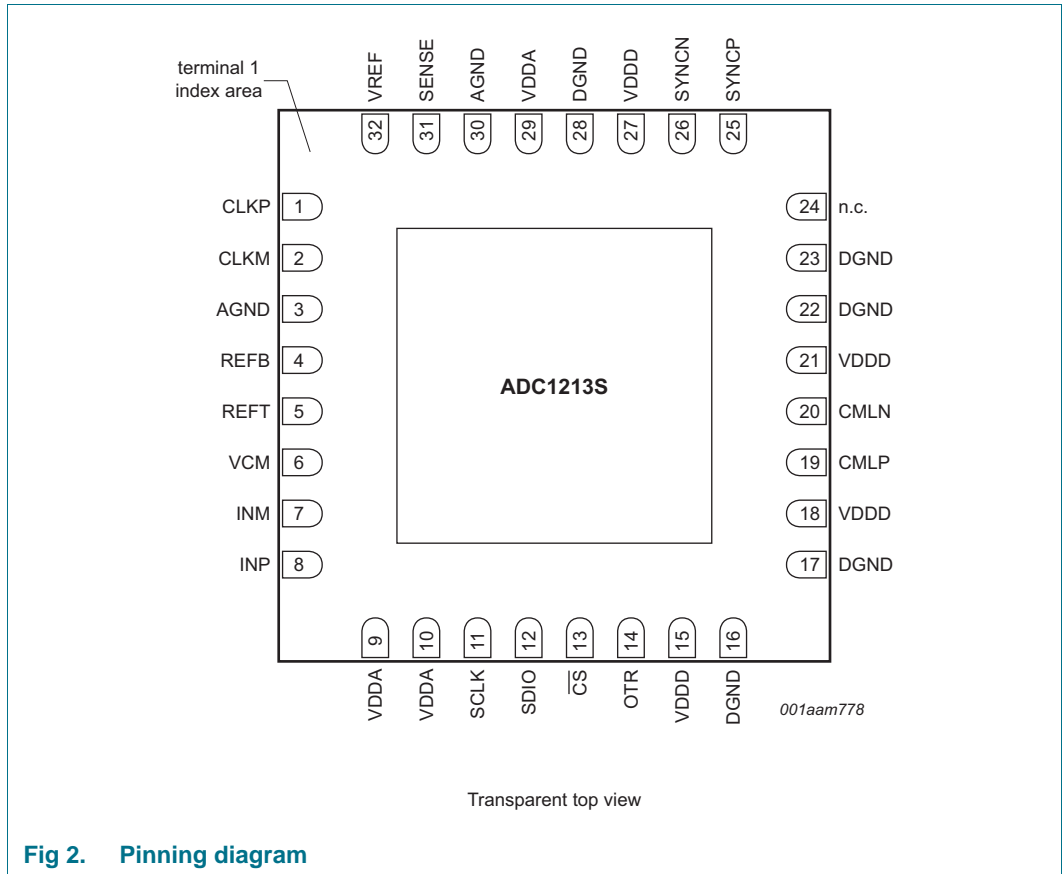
terminal 1 index area

VREF SENSE AGND VDDA DGND VDDD SYNCN SYNCP

32 31 30 29 28 27 26 25

CLKP 1
CLKM 2
AGND 3
REFB 4
REFT 5
VCM 6
INM 7
INP 8

24 n.c.
23 DGND
22 DGND
21 VDDD
20 CMLN
19 CMLP
18 VDDD
17 DGND

ADC1213S

9 10 11 12 13 14 15 16

VDDA VDDA SCLK SDIO $\overline{CS}$ OTR VDDD DGND

001aam778

Transparent top view

Fig 2. Pinning diagram